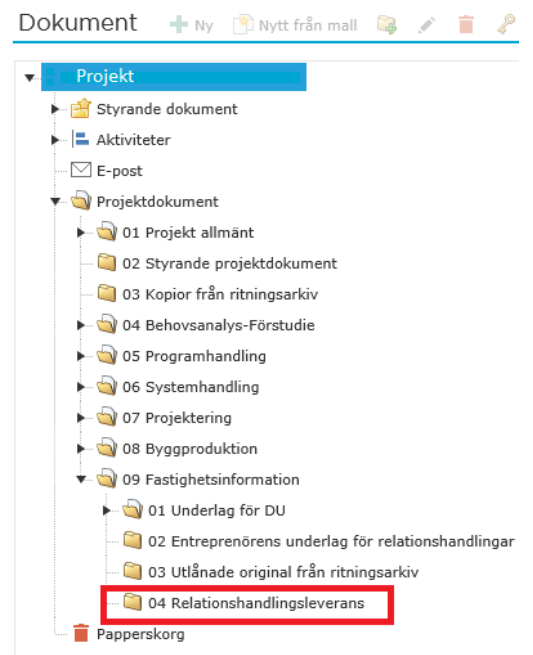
Dokument + Ny Nytt från mall

Projekt
Styrande dokument
Aktiviteter
E-post
Projektdokument
01 Projekt allmänt
02 Styrande projektdokument
03 Kopior från ritningsarkiv
04 Behovsanalys-Förstudie
05 Programhandling
06 Systemhandling
07 Projektering
08 Byggproduktion
09 Fastighetsinformation
01 Underlag för DU
02 Entreprenörens underlag för relationshandlingar
03 Utlånade original från ritningsarkiv
04 Relationshandlingsleverans
Papperskorg